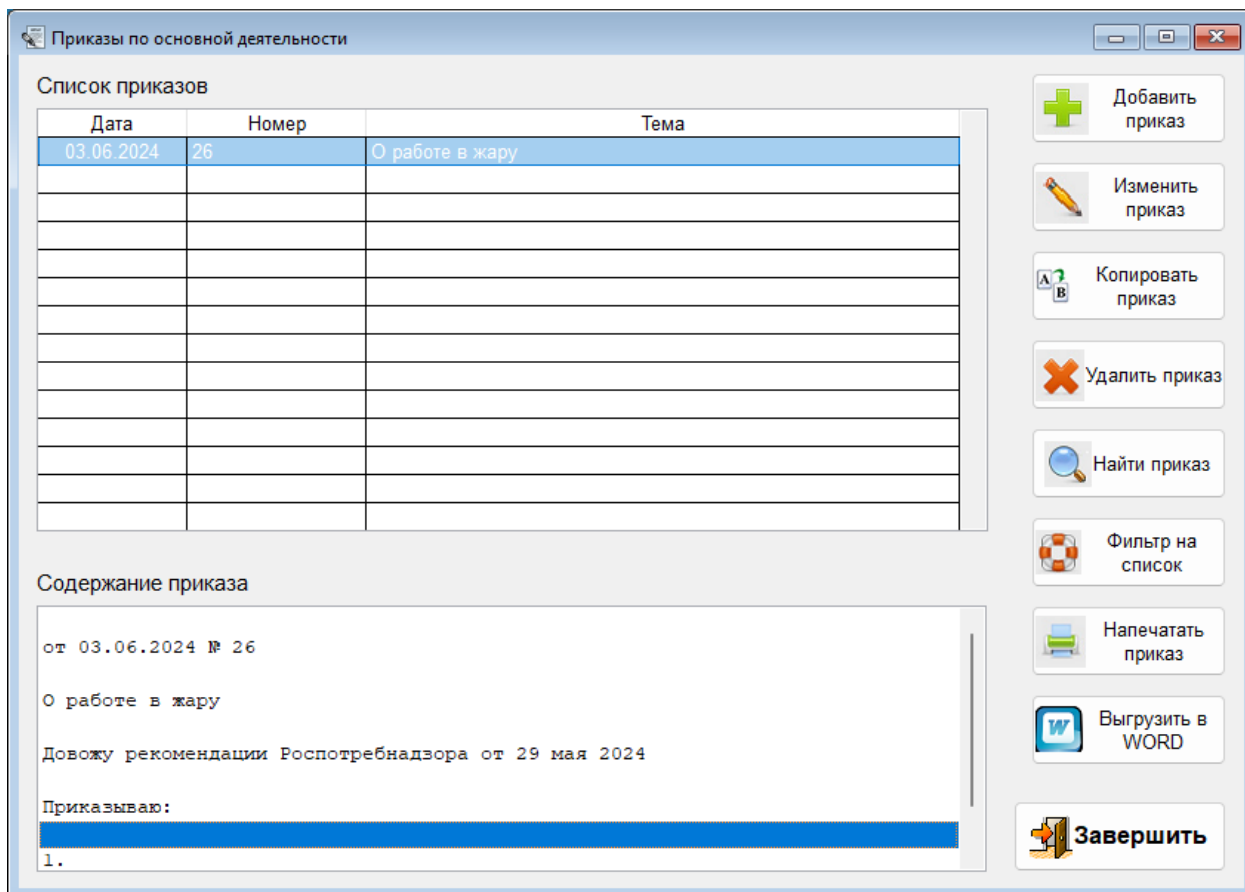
Приказы по основной деятельности

Список приказов

| Дата | Номер | Тема |
|---|---|---|
| 03.06.2024 | 26 | О работе в жару |

Содержание приказа

от 03.06.2024 № 26

О работе в жару

Довожу рекомендации Роспотребнадзора от 29 мая 2024

Приказываю:

1.

Добавить приказ

Изменить приказ

Копировать приказ

Удалить приказ

Найти приказ

Фильтр на список

Напечатать приказ

Выгрузить в WORD

Завершить